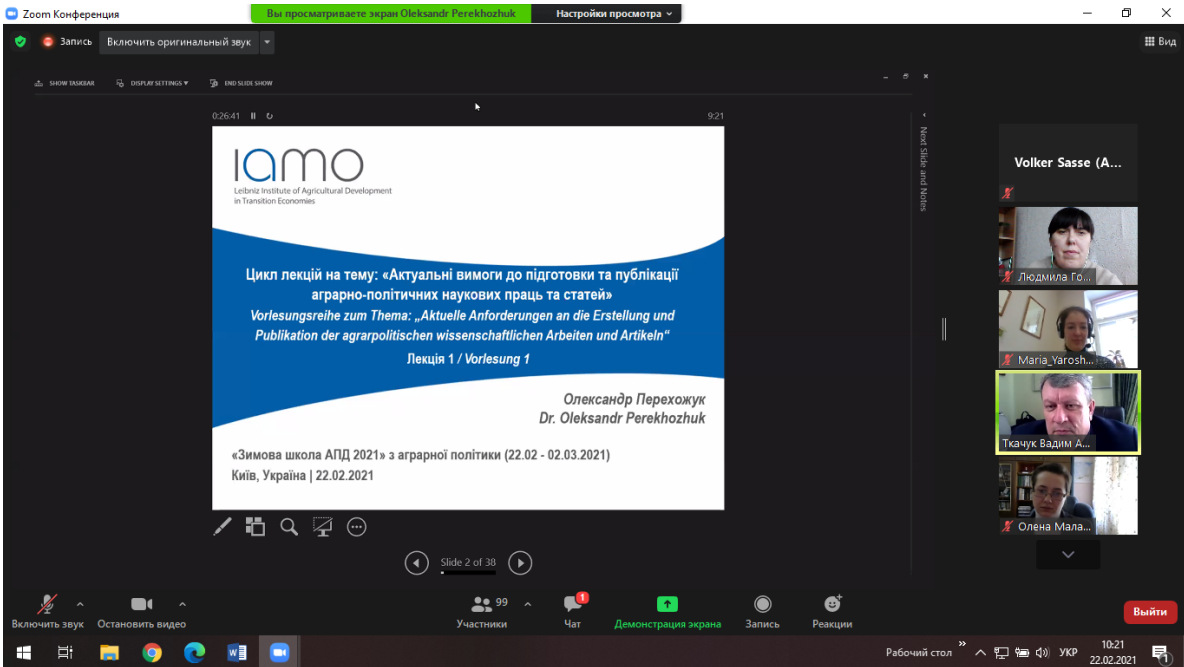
Zoom Конференция

Вы просматриваете экран Oleksandr Perekhozhuk

Настройки просмотра

Запись

Включить оригинальный звук

Вид

SHOW TASKBAR

DISPLAY SETTINGS

END SLIDE SHOW

0:26:41

9:21

Next Slide and Notes

IAMO

Leibniz Institute of Agricultural Development in Transition Economies

Цикл лекцій на тему: «Актуальні вимоги до підготовки та публікації аграрно-політичних наукових праць та статей»

Vorlesungsreihe zum Thema: „Aktuelle Anforderungen an die Erstellung und Publikation der agrarpolitischen wissenschaftlichen Arbeiten und Artikeln“

Лекція 1 / Vorlesung 1

Олександр Перехожук

Dr. Oleksandr Perekhozhuk

«Зимова школа АПД 2021» з аграрної політики (22.02 - 02.03.2021)

Київ, Україна | 22.02.2021

Slide 2 of 38

Volker Sasse (A...

Людмила Го...

Maria_Yarosh...

Ткачук Вадим А...

Олена Мала...

Включить звук

Остановить видео

99

Участники

1

Чат

Демонстрация экрана

Запись

Реакции

Выйти

Рабочий стол

УКР

10:21

22.02.2021